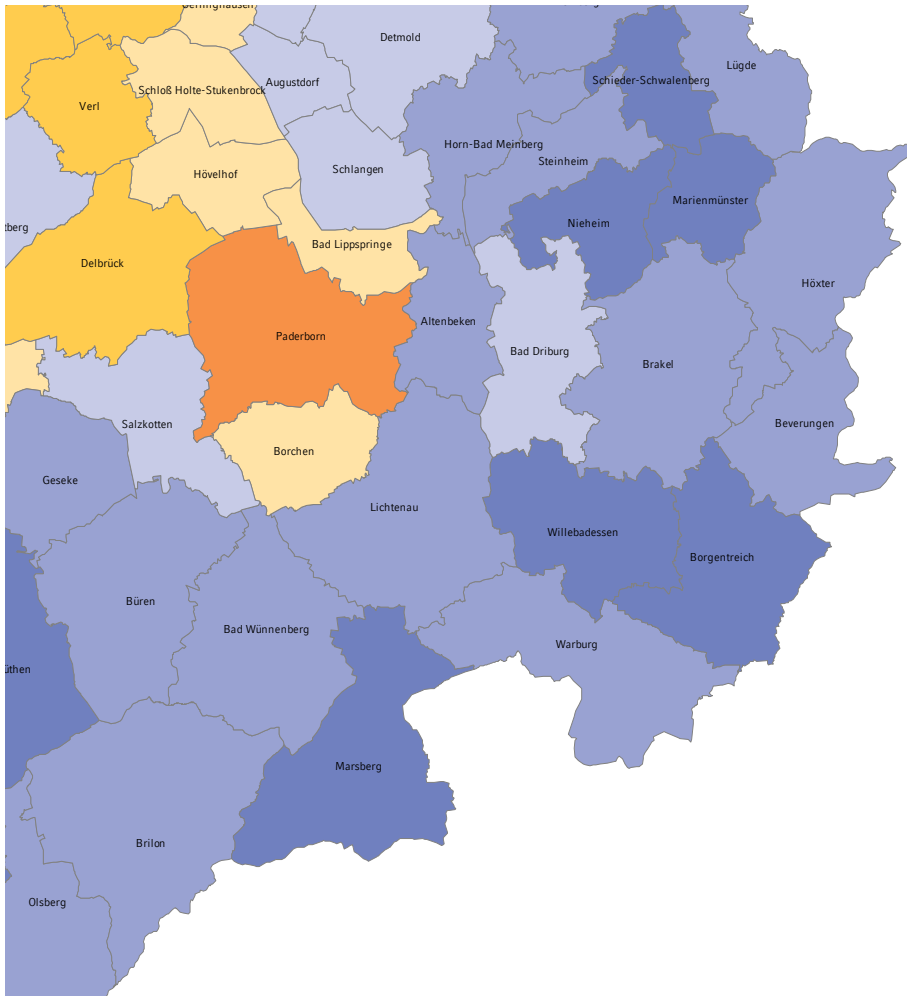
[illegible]
Detmold
Verl
Schloß Holte-Stukenbrock
Augustdorf
Schieder-Schwalenberg
Lügde
Horn-Bad Meinberg
Steinheim
Hövelhof
Schlangen
Marienmünster
Nieheim
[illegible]tberg
Bad Lippspringe
Delbrück
Höxter
Paderborn
Altenbeken
Bad Driburg
Brakel
Salzkotten
Beverungen
Borchen
Geseke
Lichtenau
Willebadessen
Borgentreich
Büren
Bad Wünnenberg
Warburg
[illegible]üthen
Marsberg
Brilon
Olsberg